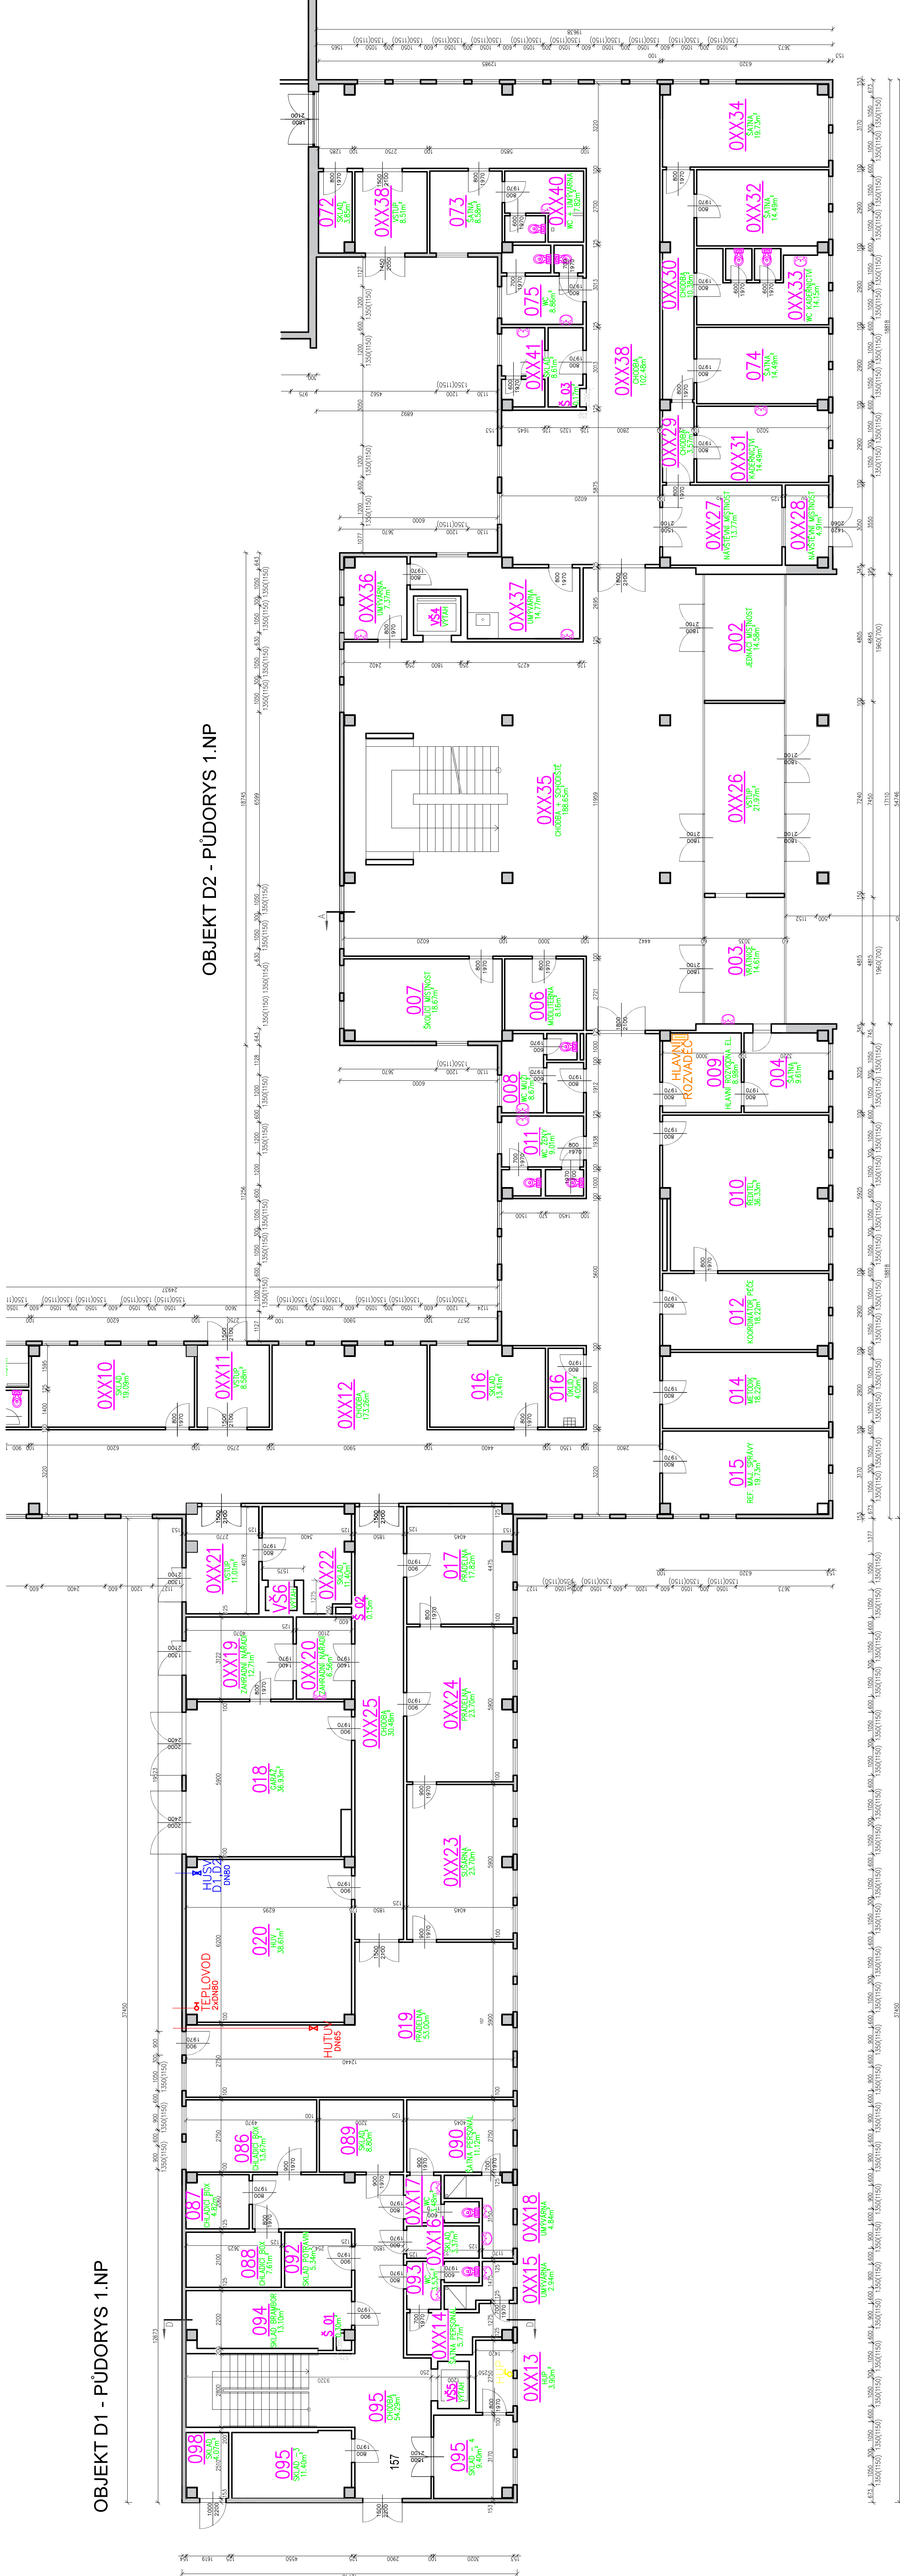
OBJEKT D2 - PŮDORYS 1.NP

OBJEKT D1 - PŮDORYS 1.NP

0XX34
ŠATNA

0XX32
ŠATNA

0XX33
WC KADEŘNICTVÍ

074
ŠATNA

0XX31
KADEŘNICTVÍ

0XX30
CHODBA

0XX29
CHODBA

0XX38
CHODBA

0XX27
NÁVŠTĚVNÍ MÍSTNOST

0XX28
NÁVŠTĚVNÍ MÍSTNOST

072
SKLAD

0XX38
VSTUP

073
ŠATNA

0XX40
WC + UMÝVÁRNA

075
WC

0XX41
UKLID

Š 03

0XX36
UMÝVÁRNA

VŠ4

0XX37
UMÝVÁRNA

002
JEDNACÍ MÍSTNOST

0XX35
CHODBA + SCHODIŠTĚ

0XX26
VSTUP

003
VRÁTNICE

007
ŠKOLICÍ MÍSTNOST

006
MUŽI + UMÝVÁRNA

HLAVNÍ ROZVADĚČ

009
HLAVNÍ ROZVODNA EL.

004
ŠATNA

008
WC MUŽI

011
WC ŽENY

010
ŘEDITEL

012
KOORDINÁTOR ŘEDITELE

014
MISTROVÁ

015
REF. MAJ. SPRÁVY

0XX10
SKLAD

0XX11
VSTUP

0XX12
CHODBA

016
SKLAD

016
ÚKLID

0XX21
VSTUP

0XX22
SKLAD

VŠ6

Š 02

017
PRACOVNA

0XX19
ZAMĚSTNANCI NÁŘADÍ

0XX20
ZAMĚSTNANCI NÁŘADÍ

0XX25
CHODBA

0XX24
PRACOVNA

018
GARÁŽ

0XX23
PRACOVNA

HUSY D1-D2
DN80

020
DÍLNA

TEPLOVOD
2xDN80

019
CHODBA

HUTUY
DN65

086
CHLADICÍ BOX

089
SKLAD

090
ŠATNA PERSONÁLU

087
CHLADICÍ BOX

0XX17
WC

0XX18
UMÝVÁRNA

088
CHLADICÍ BOX

092
SKLAD POTRAVIN

0XX16

093

0XX15
UMÝVÁRNA

094
SKLAD PRÁDLA

Š 01

0XX14
ŠATNA PERSONÁLU

0XX13
VSTUP

VŠ5

095
CHODBA

098
SKLAD

095
SKLAD

095
SKLAD

157